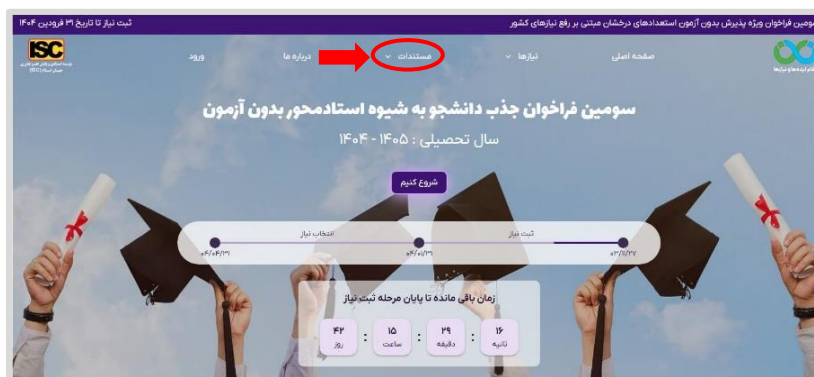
سومین فراخوان ویژه پذیرش بدون آزمون استعدادهای درخشان مبتنی بر رفع نیازهای کشور

ثبت نیاز تا تاریخ ۳۱ فروردین ۱۴۰۴

ISC

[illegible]

صفحه اصلی

نیازها

مستندات

درباره ما

ورود

سومین فراخوان جذب دانشجو به شیوه استادمحور بدون آزمون

سال تحصیلی : ۱۴۰۵ - ۱۴۰۴

شروع کنیم

ثبت نیاز

انتخاب نیاز

۰۳/۱۱/۲۷

۰۴/۰۱/۳۱

۰۴/۰۴/۱۳

زمان باقی مانده تا پایان مرحله ثبت نیاز

۱۶ ثانیه : ۳۹ دقیقه : ۱۵ ساعت : ۴۲ روز